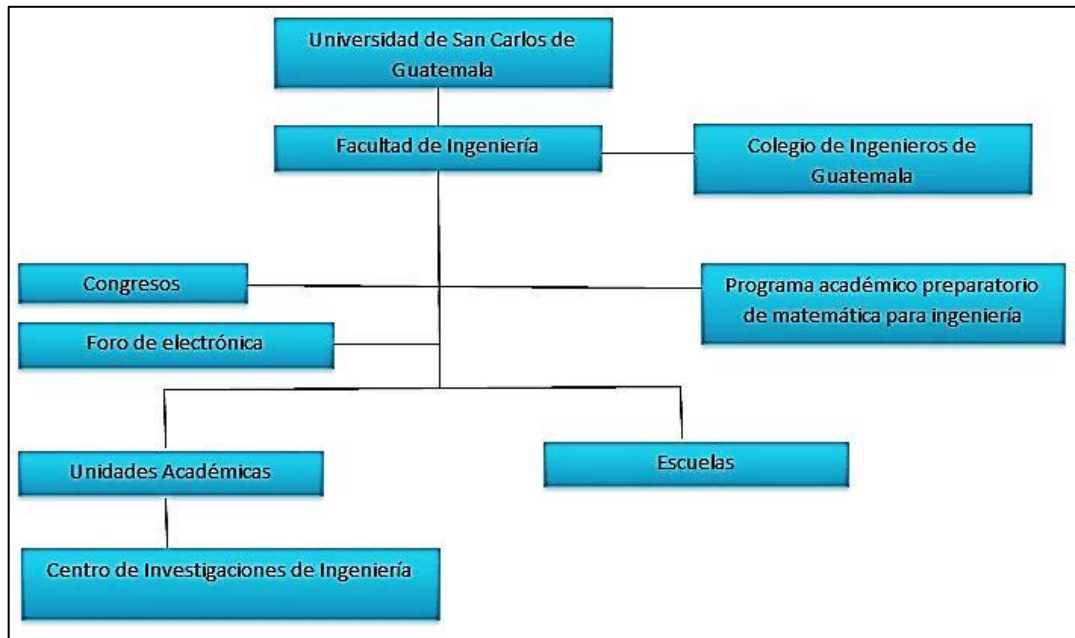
Universidad de San Carlos de Guatemala

Facultad de Ingeniería

Colegio de Ingenieros de Guatemala

Congresos

Programa académico preparatorio de matemática para ingeniería

Foro de electrónica

Unidades Académicas

Escuelas

Centro de Investigaciones de Ingeniería